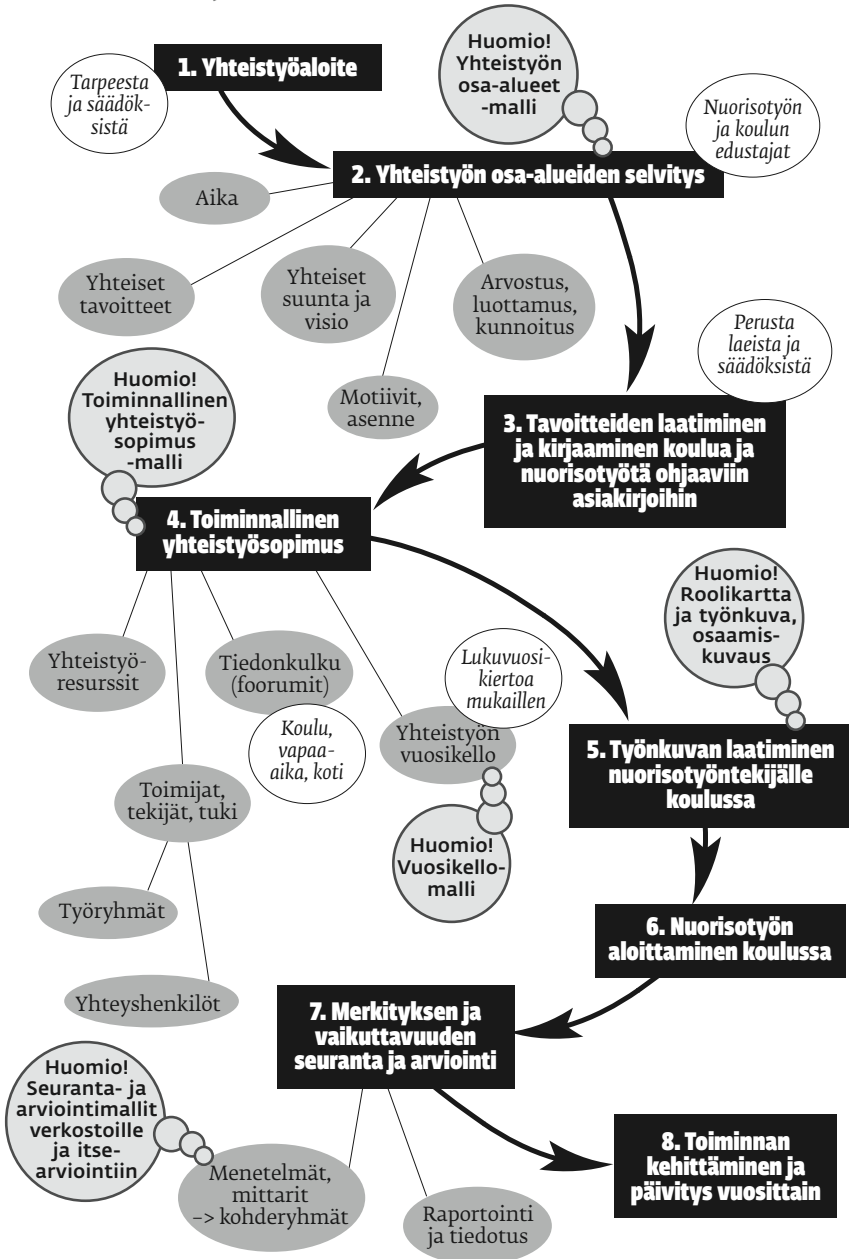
1. Yhteistyöaloite

Tarpeesta ja säädöksistä

Huomio! Yhteistyön osa-alueet -malli

Nuorisotyön ja koulun edustajat

2. Yhteistyön osa-alueiden selvitys

Aika

Yhteiset tavoitteet

Yhteiset suunta ja visio

Arvostus, luottamus, kunnoitus

Motiivit, asenne

Perusta laeista ja säädöksistä

Huomio! Toiminnallinen yhteistyösopimus -malli

3. Tavoitteiden laatiminen ja kirjaaminen koulua ja nuorisotyötä ohjaaviin asiakirjoihin

4. Toiminnallinen yhteistyösopimus

Huomio! Roolikartta ja työnkuva, osaamiskuvaus

Yhteistyöresurssit

Tiedonkulku (foorumit)

Lukuvuosikiertoa mukaillen

Koulu, vapaa-aika, koti

Yhteistyön vuosikello

5. Työnkuvan laatiminen nuorisotyöntekijälle koulussa

Toimijat, tekijät, tuki

Huomio! Vuosikellomalli

Työryhmät

6. Nuorisotyön aloittaminen koulussa

Yhteyshenkilöt

7. Merkityksen ja vaikuttavuuden seuranta ja arviointi

Huomio! Seuranta- ja arviointimallit verkostoille ja itsearviointiin

Menetelmät, mittarit –> kohderyhmät

Raportointi ja tiedotus

8. Toiminnan kehittäminen ja päivitys vuosittain